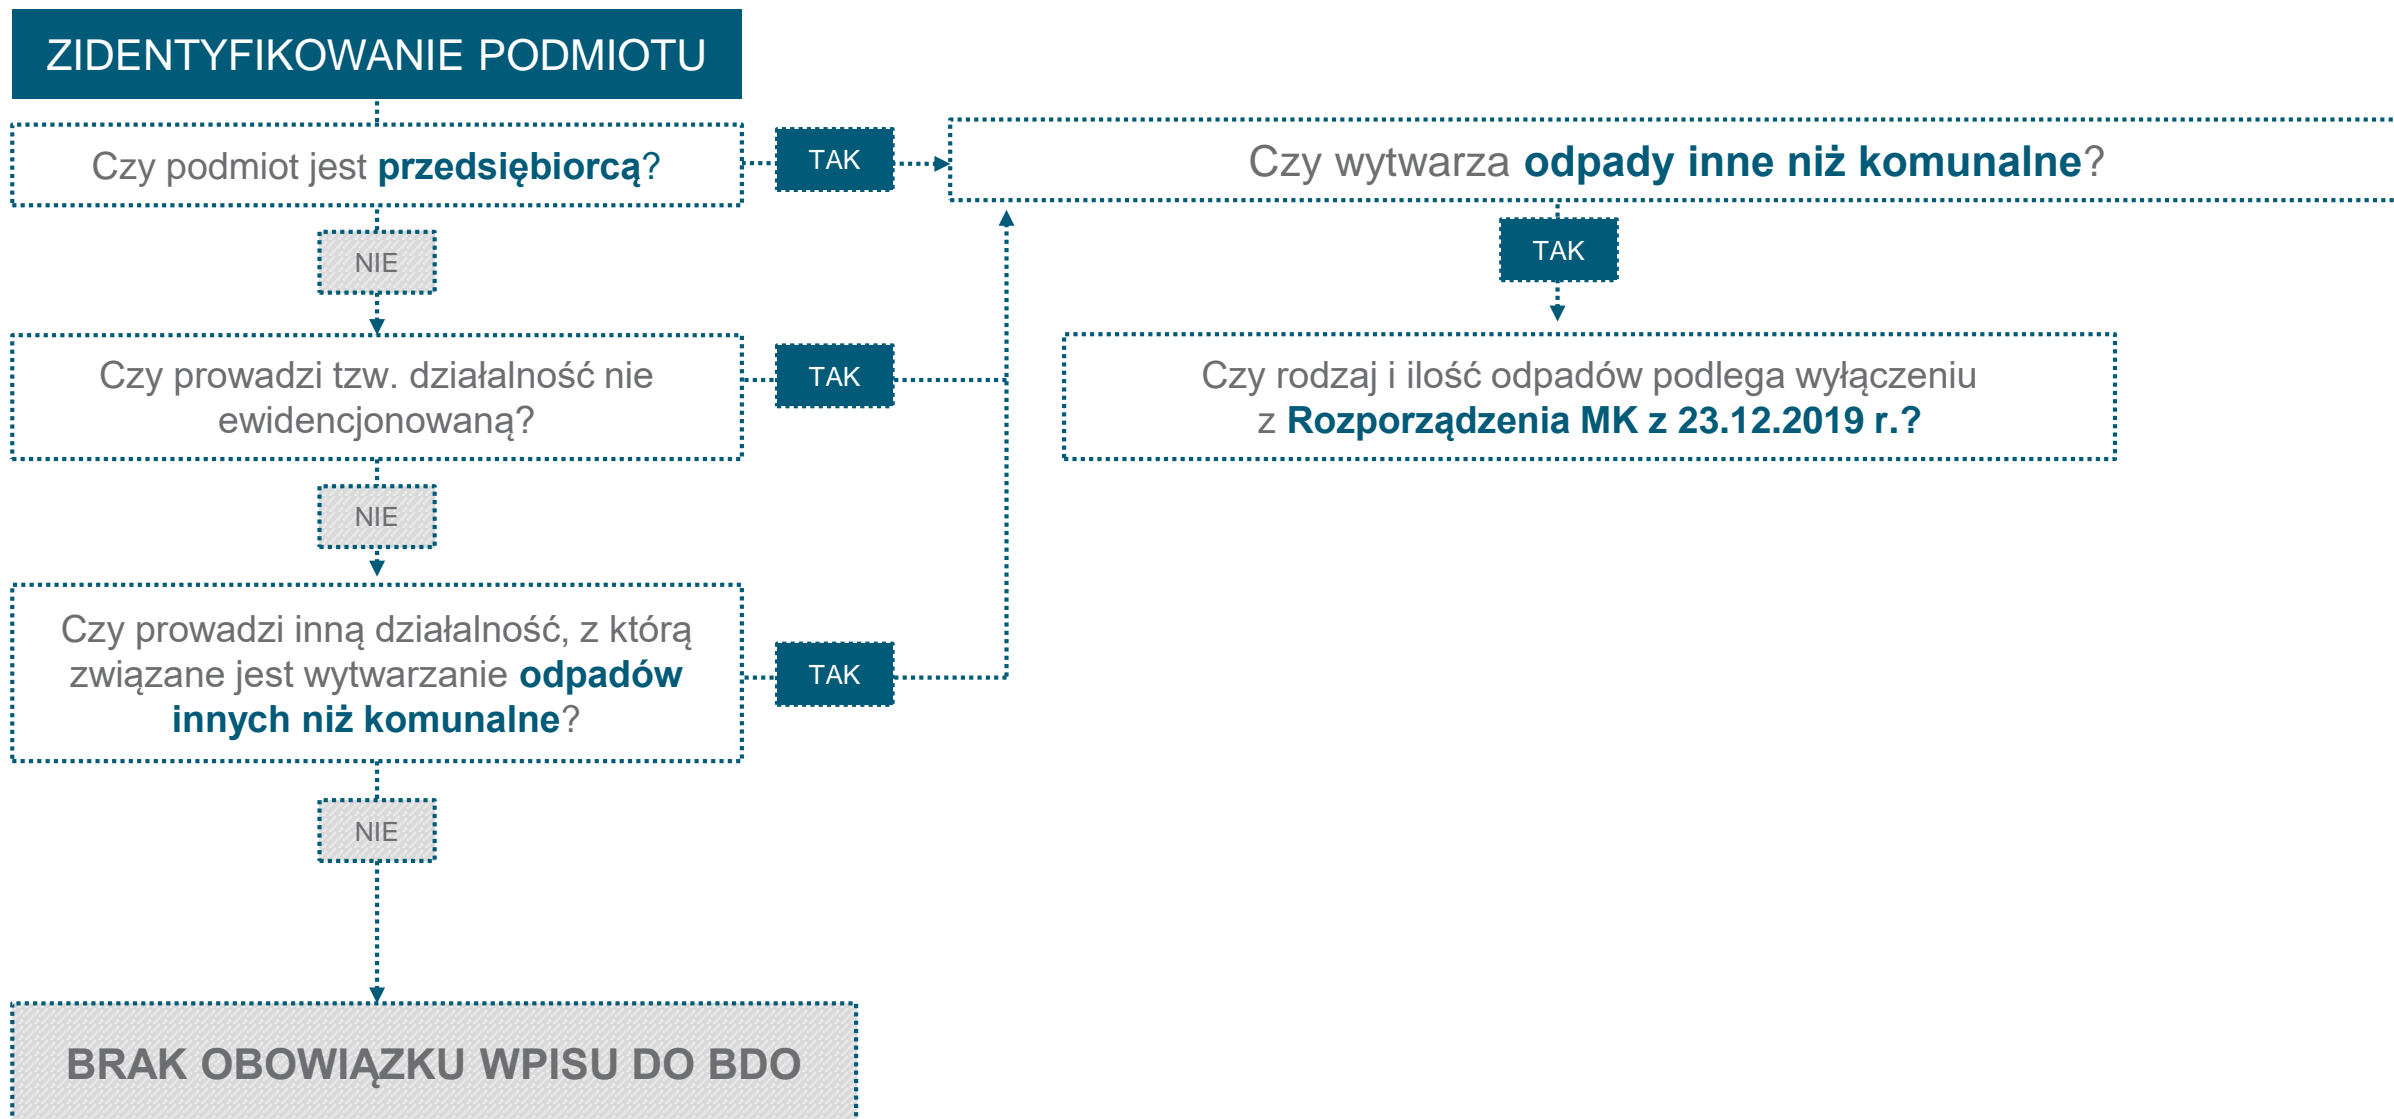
ZIDENTYFIKOWANIE PODMIOTU

Czy podmiot jest przedsiębiorcą?

TAK

Czy wytwarza odpady inne niż komunalne?

NIE

TAK

Czy prowadzi tzw. działalność nie ewidencjonowaną?

TAK

Czy rodzaj i ilość odpadów podlega wyłączeniu z Rozporządzenia MK z 23.12.2019 r.?

NIE

Czy prowadzi inną działalność, z którą związane jest wytwarzanie odpadów innych niż komunalne?

TAK

NIE

BRAK OBOWIĄZKU WPISU DO BDO